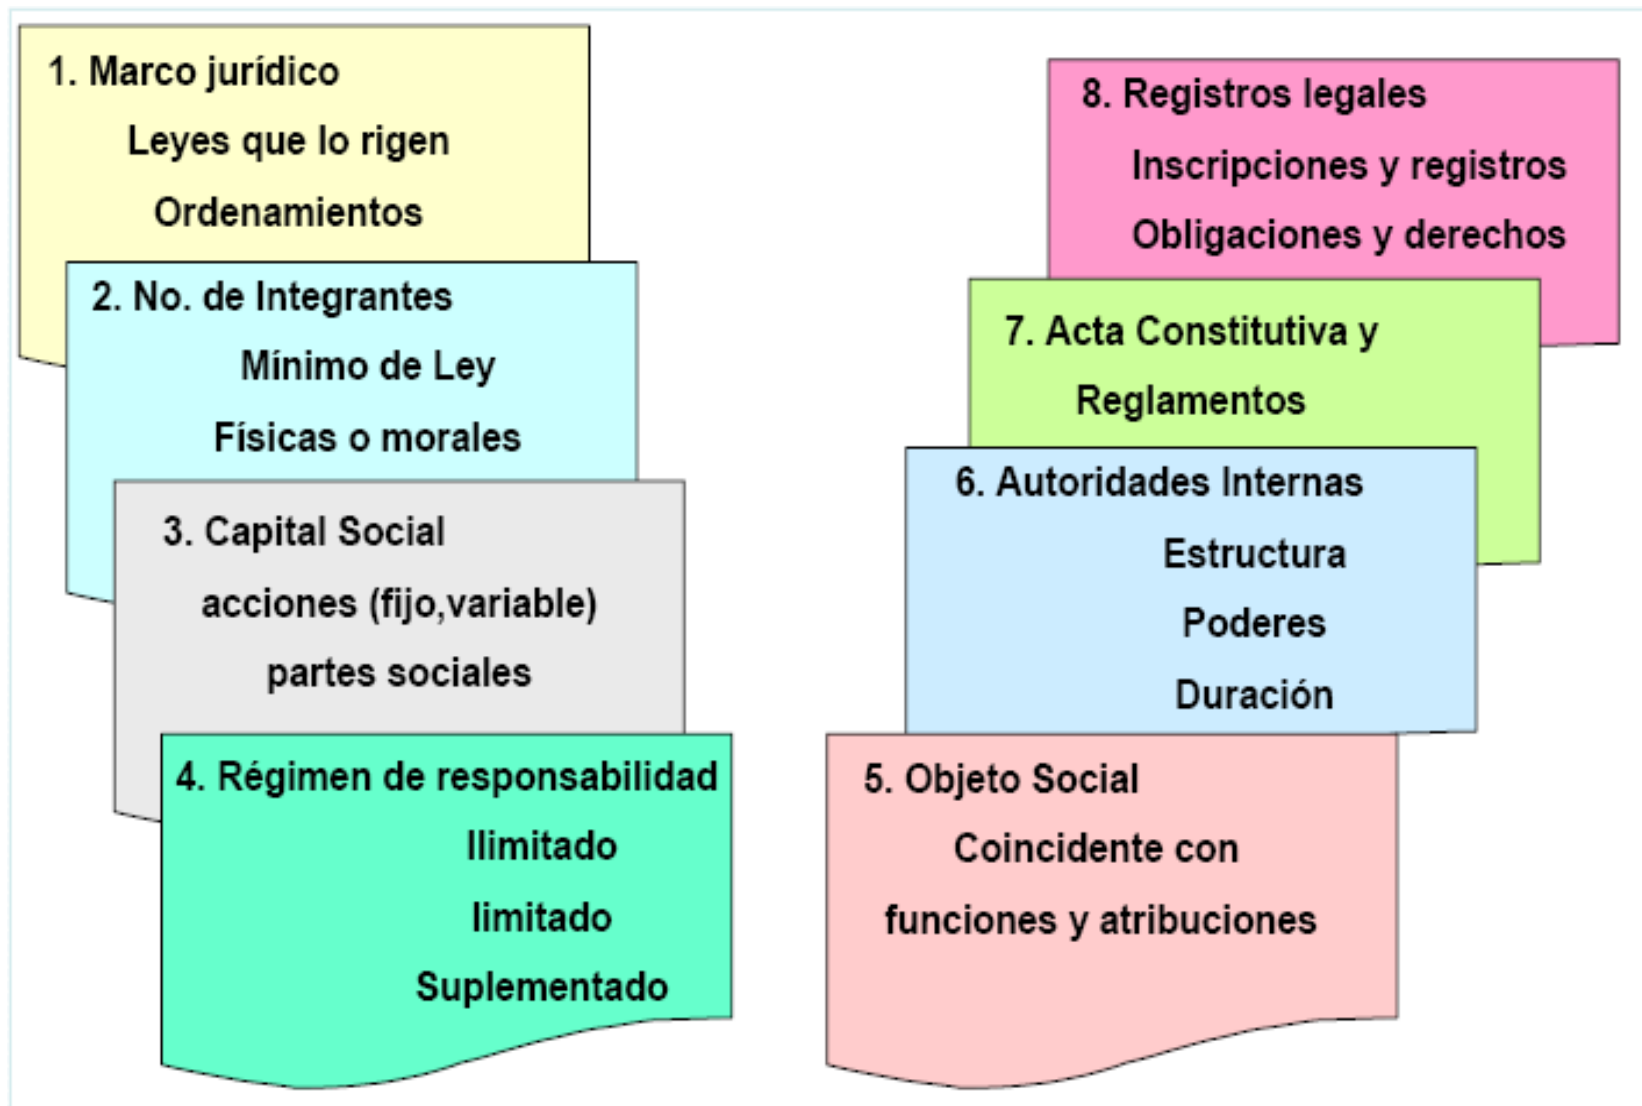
1. Marco jurídico

Leyes que lo rigen

Ordenamientos

2. No. de Integrantes

Mínimo de Ley

Físicas o morales

3. Capital Social

acciones (fijo,variable)

partes sociales

4. Régimen de responsabilidad

Ilimitado

limitado

Suplementado

8. Registros legales

Inscripciones y registros

Obligaciones y derechos

7. Acta Constitutiva y Reglamentos

6. Autoridades Internas

Estructura

Poderes

Duración

5. Objeto Social

Coincidente con funciones y atribuciones